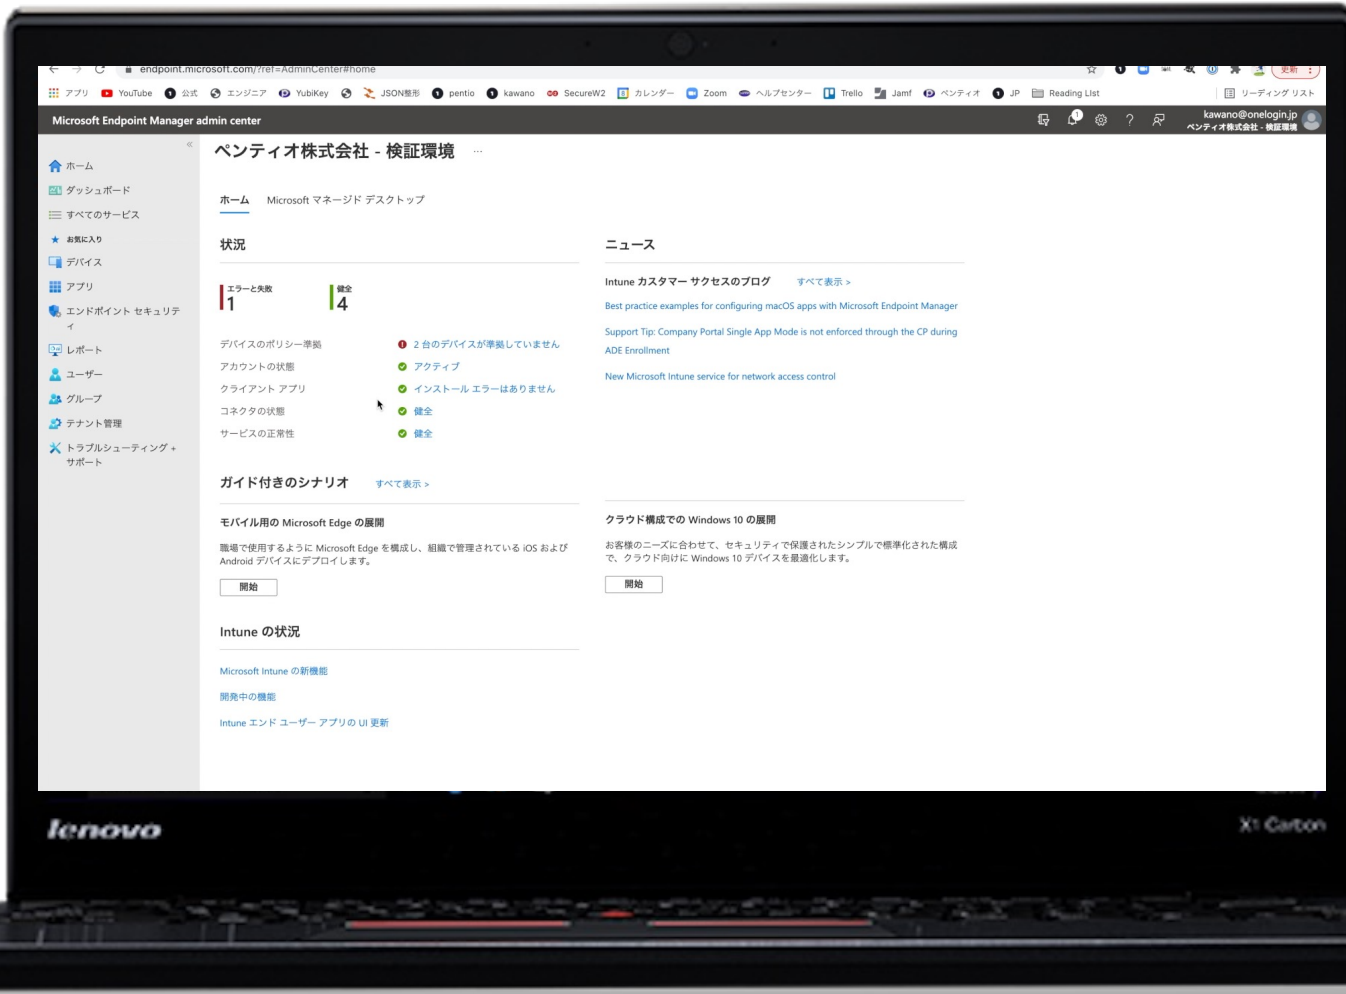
endpoint.microsoft.com/?ref=AdminCenter#home

更新

アプリ YouTube 公式 エンジニア YubiKey JSON整形 pentio kawano SecureW2 カレンダー Zoom ヘルプセンター Trello Jamf ペンティオ JP Reading List リーディング リスト

Microsoft Endpoint Manager admin center

kawano@onelogin.jp
ペンティオ株式会社 - 検証環境

«

ホーム
ダッシュボード
すべてのサービス
お気に入り
デバイス
アプリ
エンドポイント セキュリティ
レポート
ユーザー
グループ
テナント管理
トラブルシューティング + サポート

ペンティオ株式会社 - 検証環境 ···

ホーム Microsoft マネージド デスクトップ

状況

エラーと失敗
1
健全
4

デバイスのポリシー準拠 2 台のデバイスが準拠していません
アカウントの状態 アクティブ
クライアント アプリ インストール エラーはありません
コネクタの状態 健全
サービスの正常性 健全

ガイド付きのシナリオ すべて表示 >

モバイル用の Microsoft Edge の展開

職場で使用するように Microsoft Edge を構成し、組織で管理されている iOS および Android デバイスにデプロイします。

開始

Intune の状況

Microsoft Intune の新機能
開発中の機能
Intune エンド ユーザー アプリの UI 更新

ニュース

Intune カスタマー サクセスのブログ すべて表示 >

Best practice examples for configuring macOS apps with Microsoft Endpoint Manager

Support Tip: Company Portal Single App Mode is not enforced through the CP during ADE Enrollment

New Microsoft Intune service for network access control

クラウド構成での Windows 10 の展開

お客様のニーズに合わせて、セキュリティで保護されたシンプルで標準化された構成で、クラウド向けに Windows 10 デバイスを最適化します。

開始

lenovo

X1 Carbon